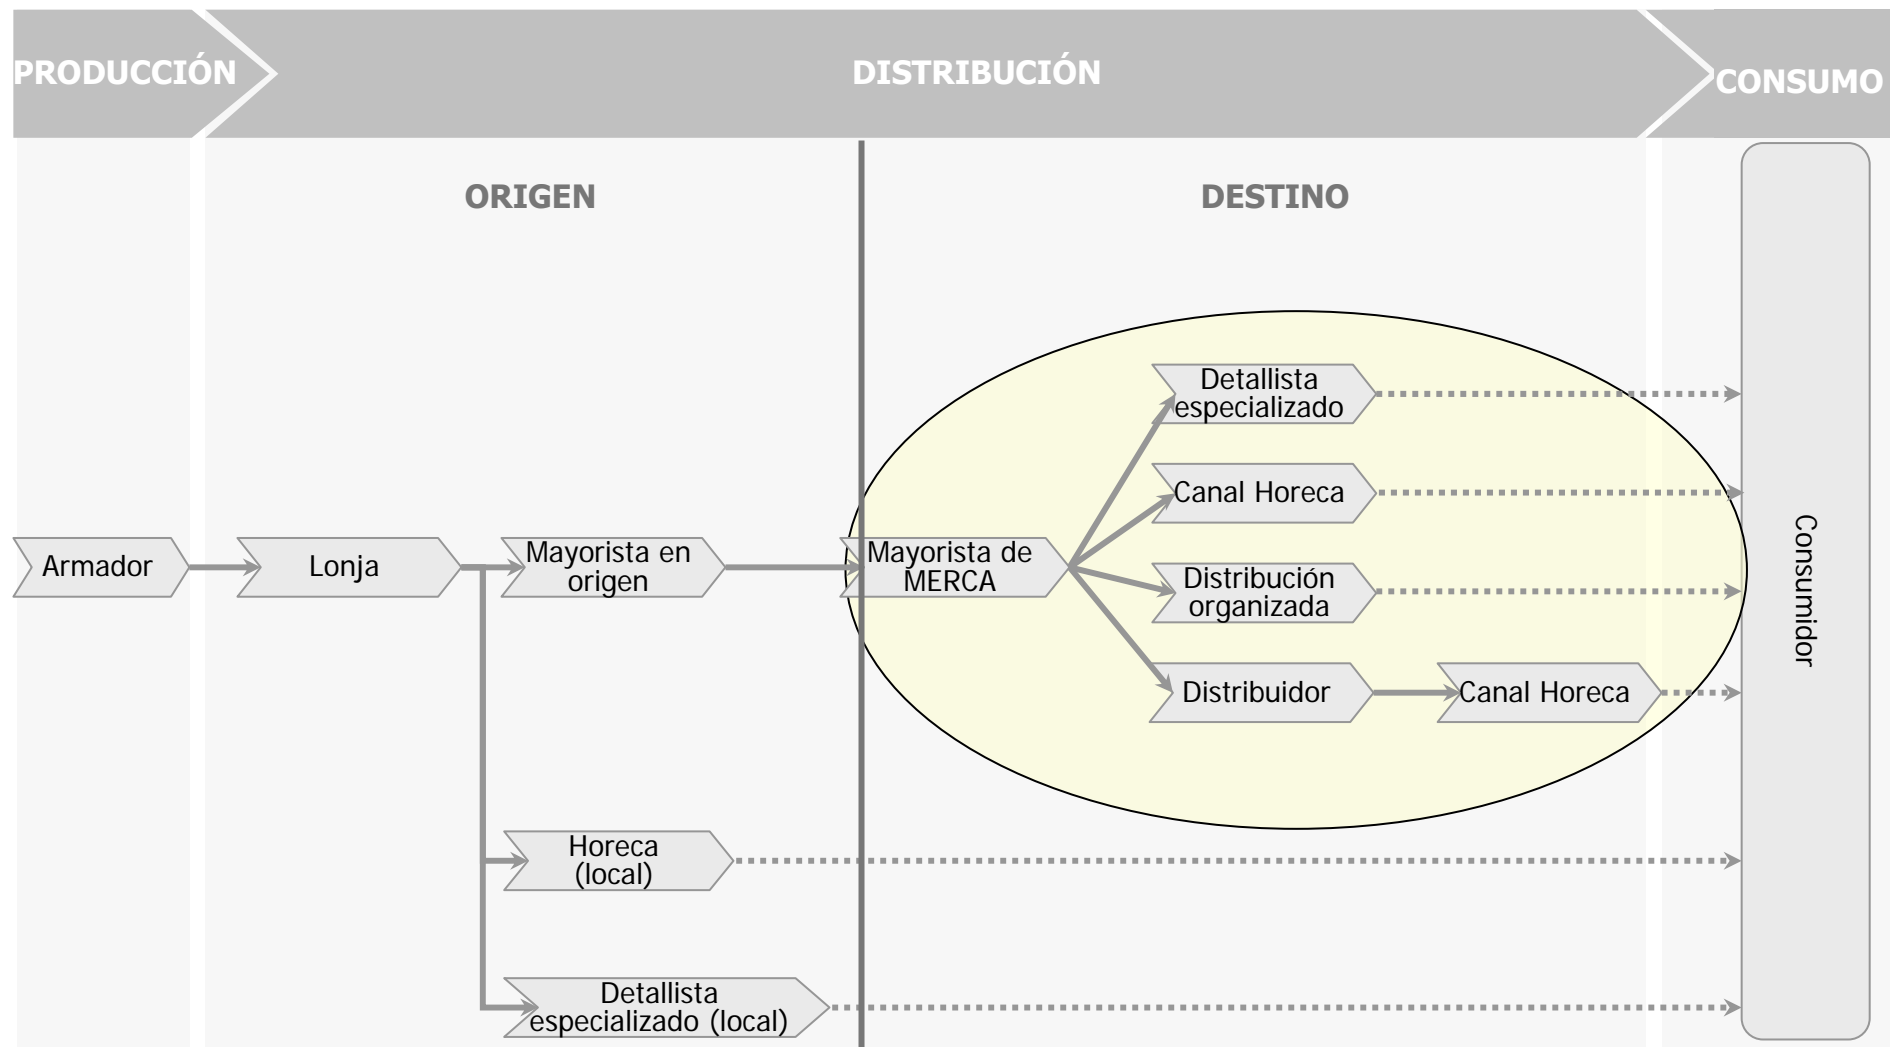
PRODUCCIÓN

DISTRIBUCIÓN

CONSUMO

ORIGEN

DESTINO

Armador

Lonja

Mayorista en origen

Mayorista de MERCA

Detallista especializado

Canal Horeca

Distribución organizada

Distribuidor

Canal Horeca

Horeca (local)

Detallista especializado (local)

Consumidor